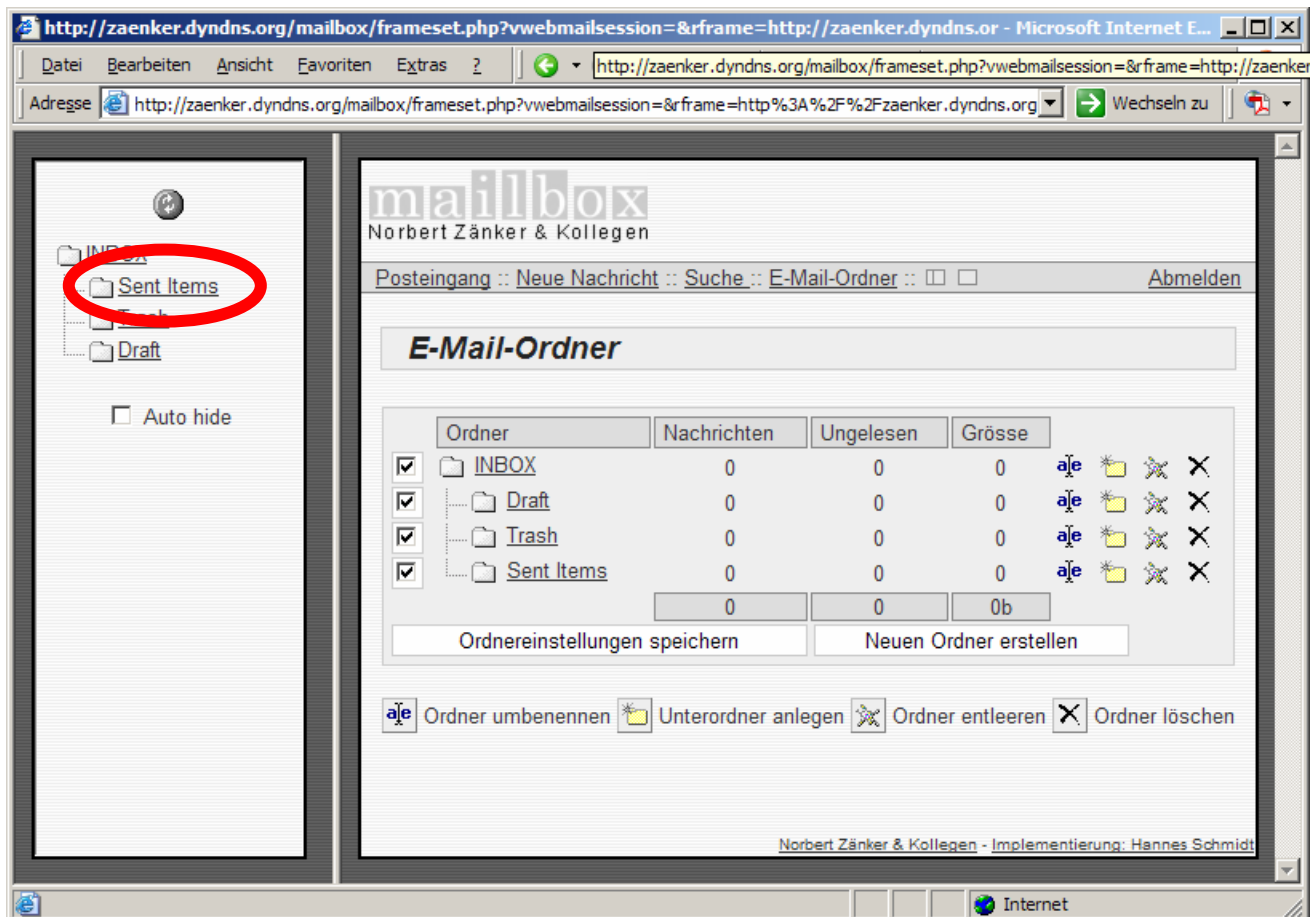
http://zaenker.dyndns.org/mailbox/frameset.php?vwebmailsession=&rframe=http://zaenker.dyndns.or - Microsoft Internet E...

Datei Bearbeiten Ansicht Favoriten Extras ?

http://zaenker.dyndns.org/mailbox/frameset.php?vwebmailsession=&rframe=http://zaenker

Adresse http://zaenker.dyndns.org/mailbox/frameset.php?vwebmailsession=&rframe=http%3A%2F%2Fzaenker.dyndns.org Wechseln zu

INBOX
Sent Items
Trash
Draft

Auto hide

mailbox
Norbert Zänker & Kollegen

Posteingang :: Neue Nachricht :: Suche :: E-Mail-Ordner :: Abmelden

E-Mail-Ordner

| | Ordner | Nachrichten | Ungelesen | Grösse |
|---|---|---|---|---|
| ☑ | INBOX | 0 | 0 | 0 |
| ☑ | Draft | 0 | 0 | 0 |
| ☑ | Trash | 0 | 0 | 0 |
| ☑ | Sent Items | 0 | 0 | 0 |
| | | 0 | 0 | 0b |

Ordnereinstellungen speichern | Neuen Ordner erstellen

Ordner umbenennen Unterordner anlegen Ordner entleeren Ordner löschen

Norbert Zänker & Kollegen - Implementierung: Hannes Schmidt

Internet